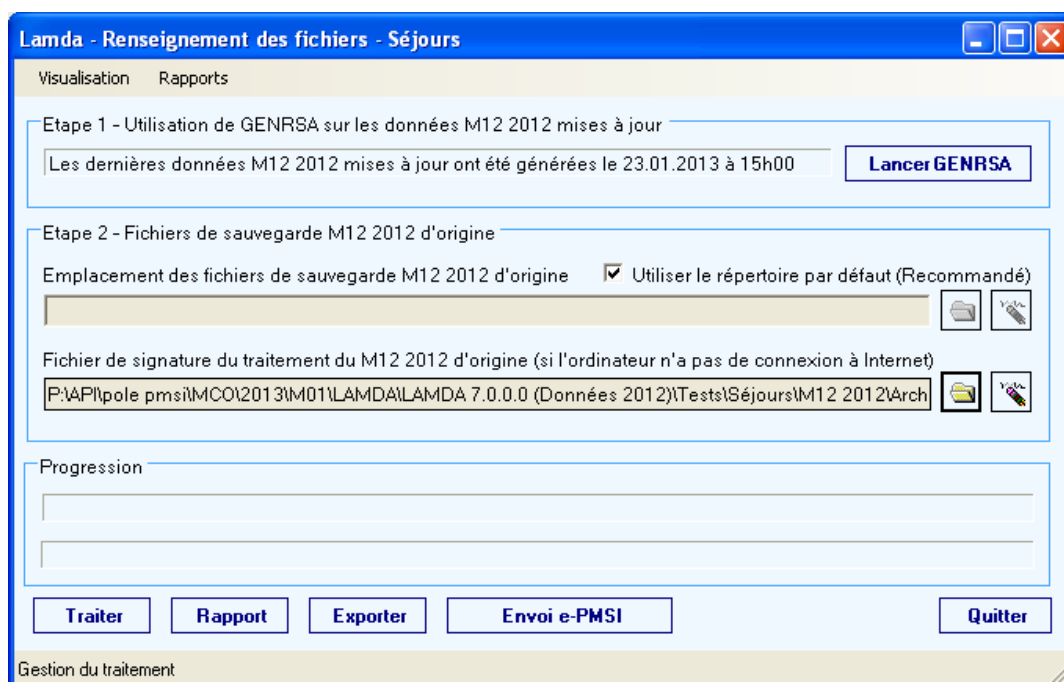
Lamda - Renseignement des fichiers - Séjours

Visualisation Rapports

Etape 1 - Utilisation de GENRSA sur les données M12 2012 mises à jour

Les dernières données M12 2012 mises à jour ont été générées le 23.01.2013 à 15h00

Lancer GENRSA

Etape 2 - Fichiers de sauvegarde M12 2012 d'origine

Emplacement des fichiers de sauvegarde M12 2012 d'origine

☑ Utiliser le répertoire par défaut (Recommandé)

Fichier de signature du traitement du M12 2012 d'origine (si l'ordinateur n'a pas de connexion à Internet)

P:\API\pole pmsi\MCO\2013\M01\LAMDA\LAMDA 7.0.0.0 (Données 2012)\Tests\Séjours\M12 2012\Arch

Progression

Traiter Rapport Exporter Envoi e-PMSI Quitter

Gestion du traitement